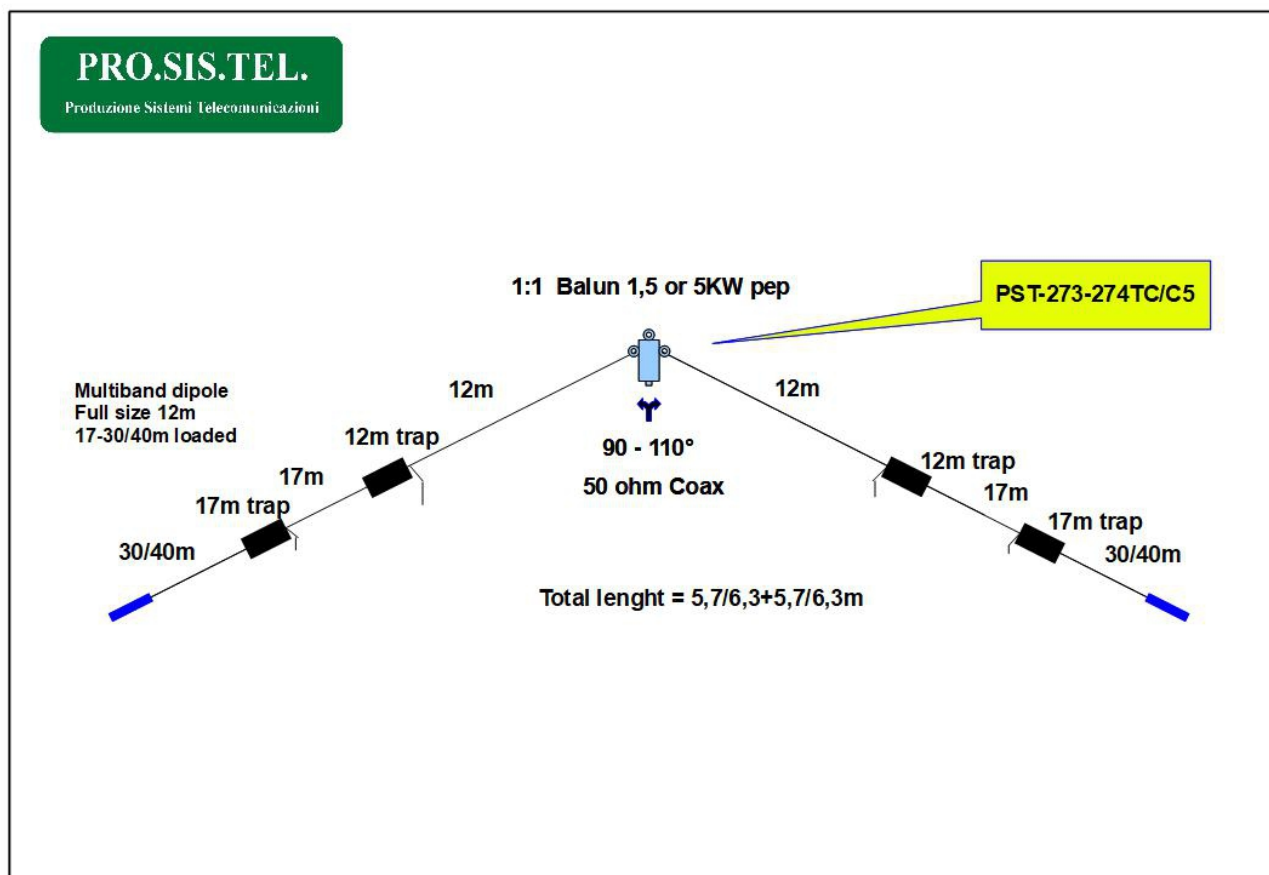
PRO.SIS.TEL.
Produzione Sistemi Telecomunicazioni

1:1 Balun 1,5 or 5KW pep

PST-273-274TC/C5

Multiband dipole
Full size 12m
17-30/40m loaded

12m

12m

12m trap

90 - 110°

50 ohm Coax

17m

17m trap

30/40m

12m trap

17m

17m trap

30/40m

Total lenght = 5,7/6,3+5,7/6,3m